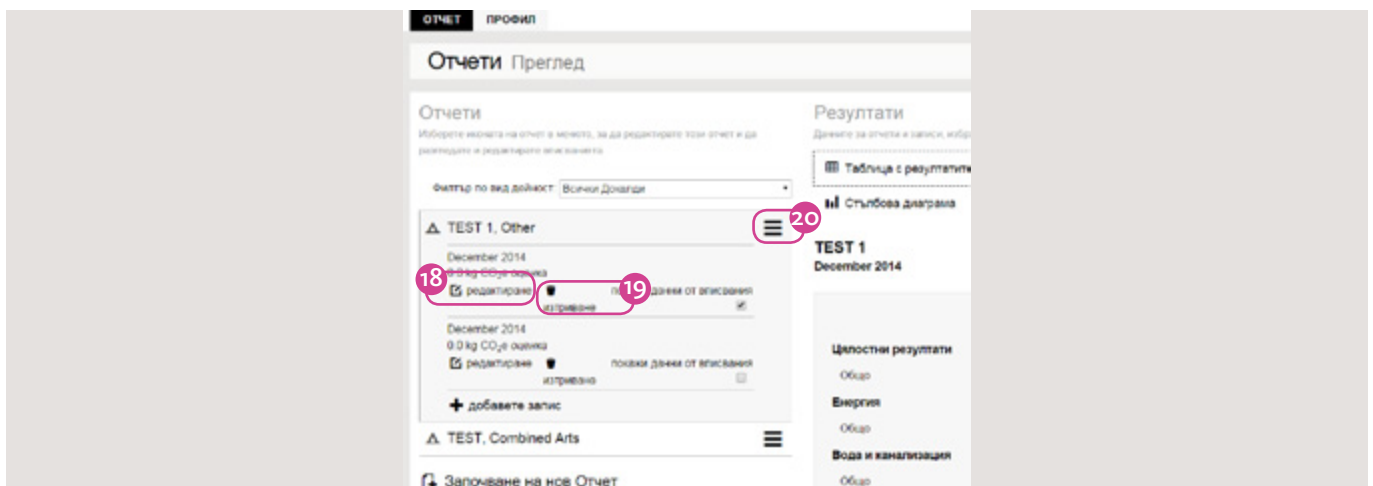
ОТЧЕТ ПРОФИЛ

Отчети Преглед

Отчети

Изберете иконата на отчет в менюто, за да редактирате този отчет и да разгледате и редактирате вписванията

Филтър по вид дейност Всички Доклади

TEST 1, Other

20

December 2014

0.0 kg $CO_2e$ оценка

18

редактиране

19

изтриване

покажи данни от вписвания

December 2014

0.0 kg $CO_2e$ оценка

редактиране

изтриване

покажи данни от вписвания

добавете запис

TEST, Combined Arts

Започване на нов Отчет

Резултати

Данните за отчета и записи, избр

Таблица с резултатите

Стълбова диаграма

TEST 1

December 2014

Цялостни резултати

Общо

Енергия

Общо

Вода и канализация

Общо